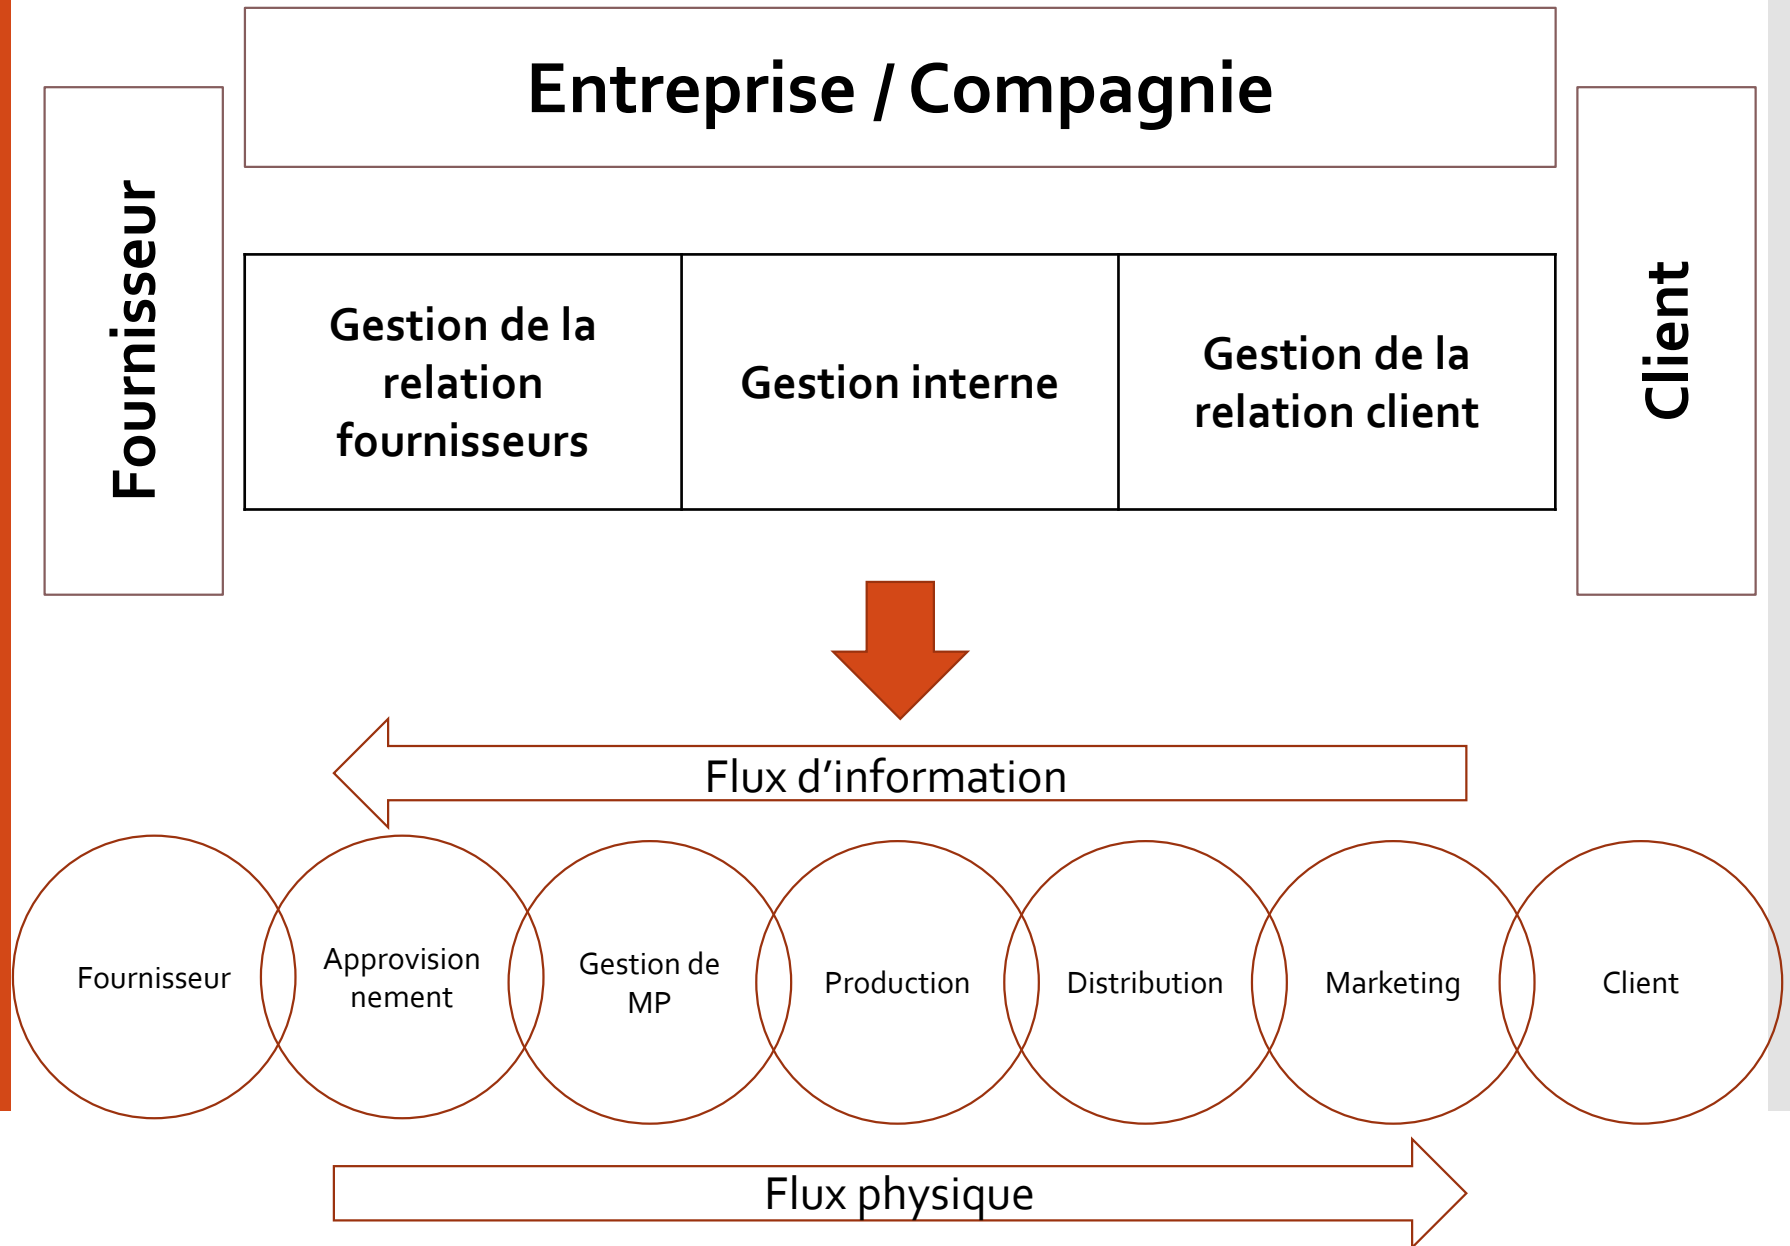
Entreprise / Compagnie

Fournisseur

Gestion de la relation fournisseurs

Gestion interne

Gestion de la relation client

Client

Flux d'information

Fournisseur

Approvision nement

Gestion de MP

Production

Distribution

Marketing

Client

Flux physique